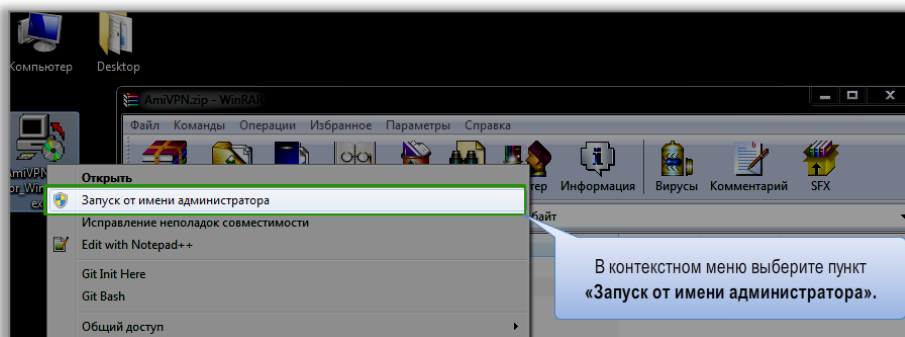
Компьютер

Desktop

AmiVPN.zip - WinRAR

Файл Команды Операции Избранное Параметры Справка

тер Информация Вирусы Комментарий SFX

байт

AmiVPN for Win ex

Открыть

Запуск от имени администратора

Исправление неполадок совместимости

Edit with Notepad++

Git Init Here

Git Bash

Общий доступ

В контекстном меню выберите пункт **«Запуск от имени администратора».**